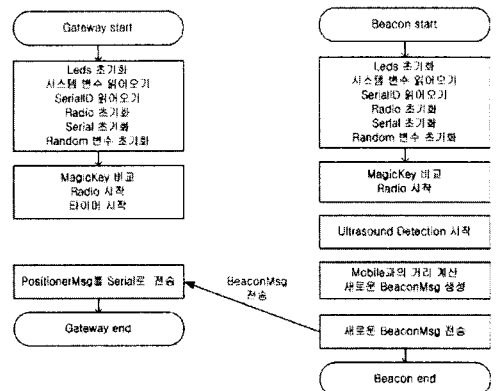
Gateway start

Leds 초기화
시스템 변수 읽어오기
SerialID 읽어오기
Radio 초기화
Serial 초기화
Random 변수 초기화

MagicKey 비교
Radio 시작
타이머 시작

PositionerMsg를 Serial로 전송

Gateway end

BeaconMsg
전송

Beacon start

Leds 초기화
시스템 변수 읽어오기
SerialID 읽어오기
Radio 초기화
Serial 초기화
Random 변수 초기화

MagicKey 비교
Radio 시작

Ultrasound Detection 시작

Mobile과의 거리 계산
새로운 BeaconMsg 생성

새로운 BeaconMsg 전송

Beacon end